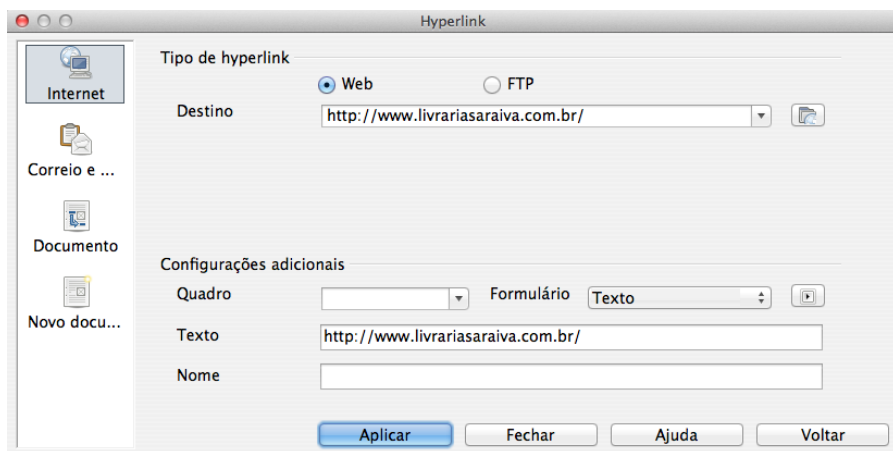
Hyperlink

Internet

Correio e ...

Documento

Novo docu...

Tipo de hyperlink

Web

FTP

Destino

http://www.livrariasaraiva.com.br/

Configurações adicionais

Quadro

Formulário

Texto

Texto

http://www.livrariasaraiva.com.br/

Nome

Aplicar

Fechar

Ajuda

Voltar